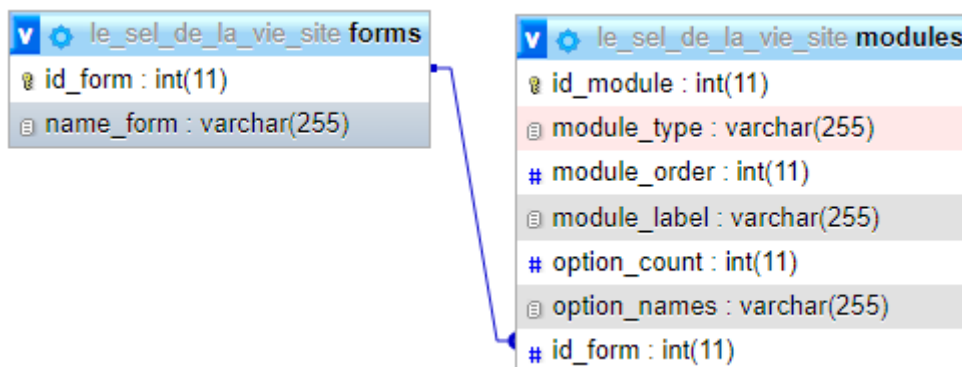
v le_sel_de_la_vie_site forms
id_form : int(11)
name_form : varchar(255)

v le_sel_de_la_vie_site modules
id_module : int(11)
module_type : varchar(255)
# module_order : int(11)
module_label : varchar(255)
# option_count : int(11)
option_names : varchar(255)
# id_form : int(11)